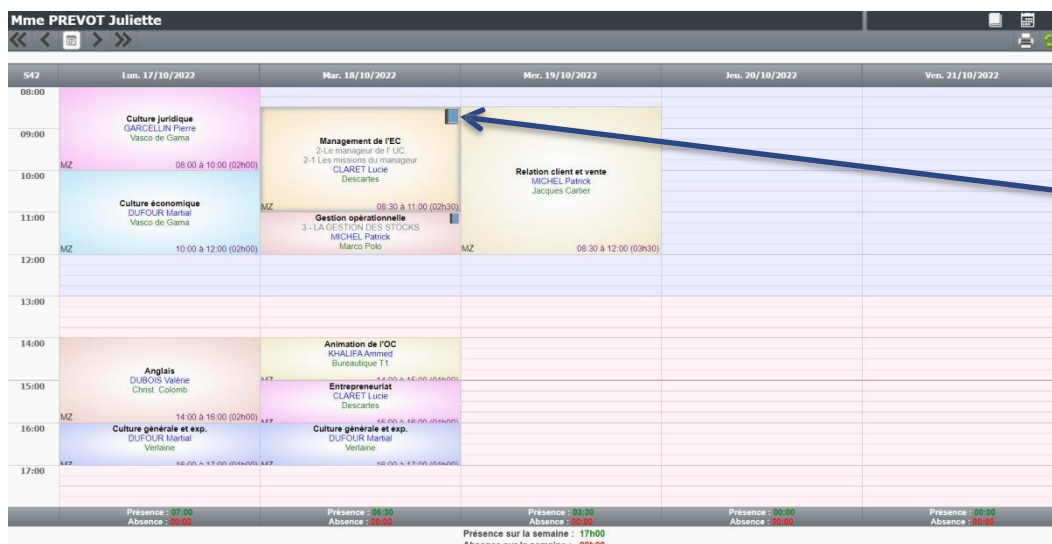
Mme PREVOT Juliette

| S42 | Lun. 17/10/2022 | Mar. 18/10/2022 | Mer. 19/10/2022 | Jeu. 20/10/2022 | Ven. 21/10/2022 |
|---|---|---|---|---|---|
| 08:00 | Culture juridique GARCELLIN Pierre Vasco de Gama MZ 08:00 à 10:00 (02h00) | | | | |
| 09:00 | | Management de l'EC 2-Le manageur de l' UC 2-1 Les missions du manageur CLARET Lucie Descartes MZ 08:30 à 11:00 (02h30) | Relation client et vente MICHEL Patrick Jacques Cartier MZ 08:30 à 12:00 (03h30) | | |
| 10:00 | Culture économique DUFOUR Martial Vasco de Gama MZ 10:00 à 12:00 (02h00) | | | | |
| 11:00 | | Gestion opérationnelle 3 - LA GESTION DES STOCKS MICHEL Patrick Marco Polo | | | |
| 12:00 | | | | | |
| 13:00 | | | | | |
| 14:00 | Anglais DUBOIS Valérie Christ. Colomb MZ 14:00 à 16:00 (02h00) | Animation de l'OC KHALIFA Ammed Bureautique T1 MZ 14:00 à 15:00 (01h00) | | | |
| 15:00 | | Entrepreneuriat CLARET Lucie Descartes MZ 15:00 à 16:00 (01h00) | | | |
| 16:00 | Culture générale et exp. DUFOUR Martial Verlaine MZ 16:00 à 17:00 (01h00) | Culture générale et exp. DUFOUR Martial Verlaine MZ 16:00 à 17:00 (01h00) | | | |
| 17:00 | | | | | |
| | Présence : 07:00 Absence : 00:00 | Présence : 06:30 Absence : 00:00 | Présence : 03:30 Absence : 00:00 | Présence : 00:00 Absence : 00:00 | Présence : 00:00 Absence : 00:00 |

Présence sur la semaine : 17h00
Absence sur la semaine : 00h00